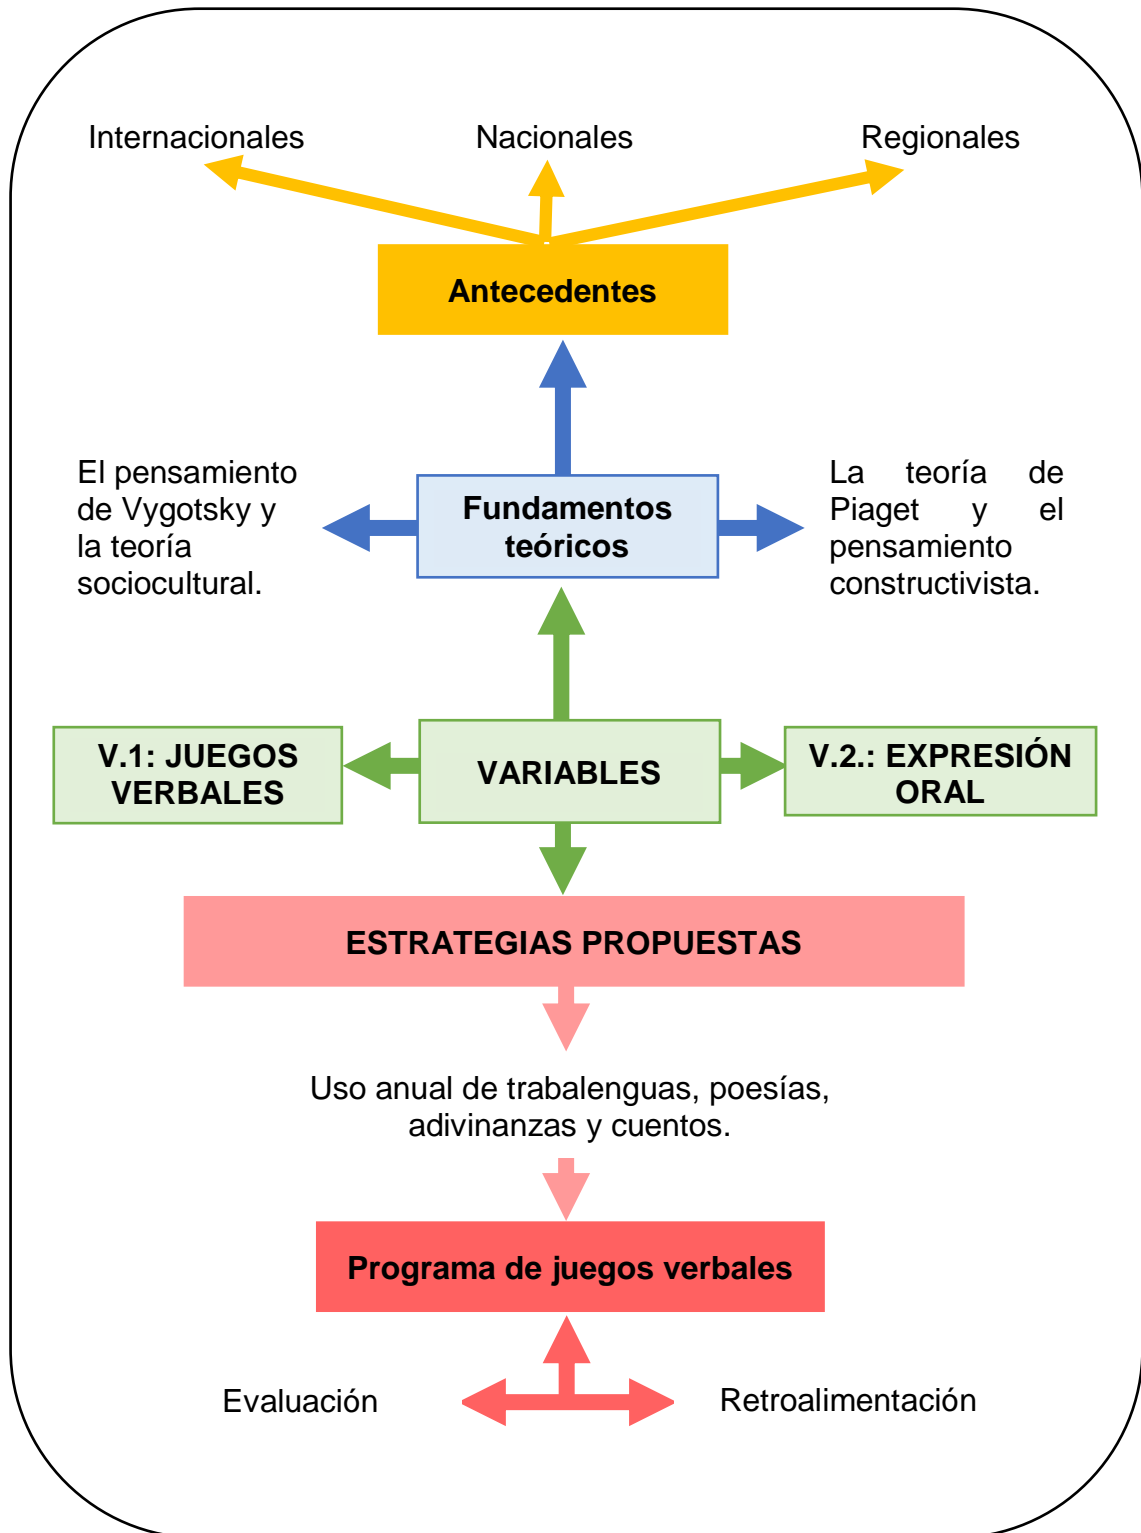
Internacionales

Nacionales

Regionales

Antecedentes

El pensamiento de Vygotsky y la teoría sociocultural.

Fundamentos teóricos

La teoría de Piaget y el pensamiento constructivista.

V.1: JUEGOS VERBALES

VARIABLES

V.2.: EXPRESIÓN ORAL

ESTRATEGIAS PROPUESTAS

Uso anual de trabalenguas, poesías, adivinanzas y cuentos.

Programa de juegos verbales

Evaluación

Retroalimentación